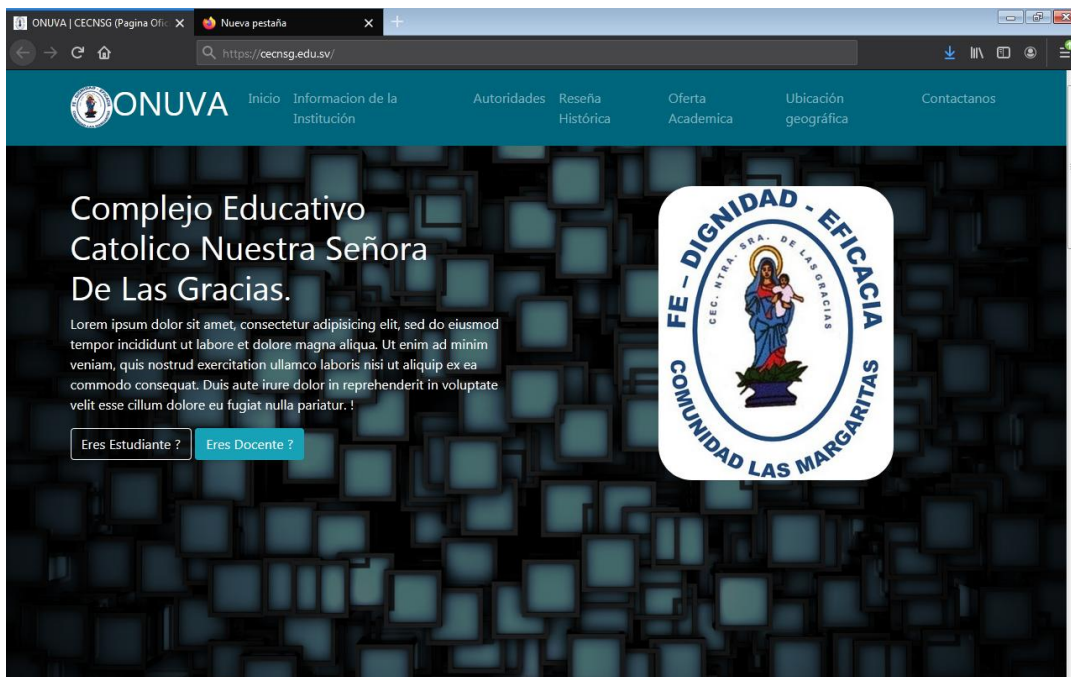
ONUVA | CECNSG (Pagina Ofic ×
Nueva pestaña ×
https://cecnsg.edu.sv/

ONUVA Inicio Informacion de la Institución Autoridades Reseña Histórica Oferta Academica Ubicación geográfica Contactanos

Complejo Educativo Catolico Nuestra Señora De Las Gracias.

Lorem ipsum dolor sit amet, consectetur adipisicing elit, sed do eiusmod tempor incididunt ut labore et dolore magna aliqua. Ut enim ad minim veniam, quis nostrud exercitation ullamco laboris nisi ut aliquip ex ea commodo consequat. Duis aute irure dolor in reprehenderit in voluptate velit esse cillum dolore eu fugiat nulla pariatur. !

Eres Estudiante ? Eres Docente ?

FE - DIGNIDAD - EFICACIA
CEC. NTRA. SRA. DE LAS GRACIAS
COMUNIDAD LAS MARGARITAS